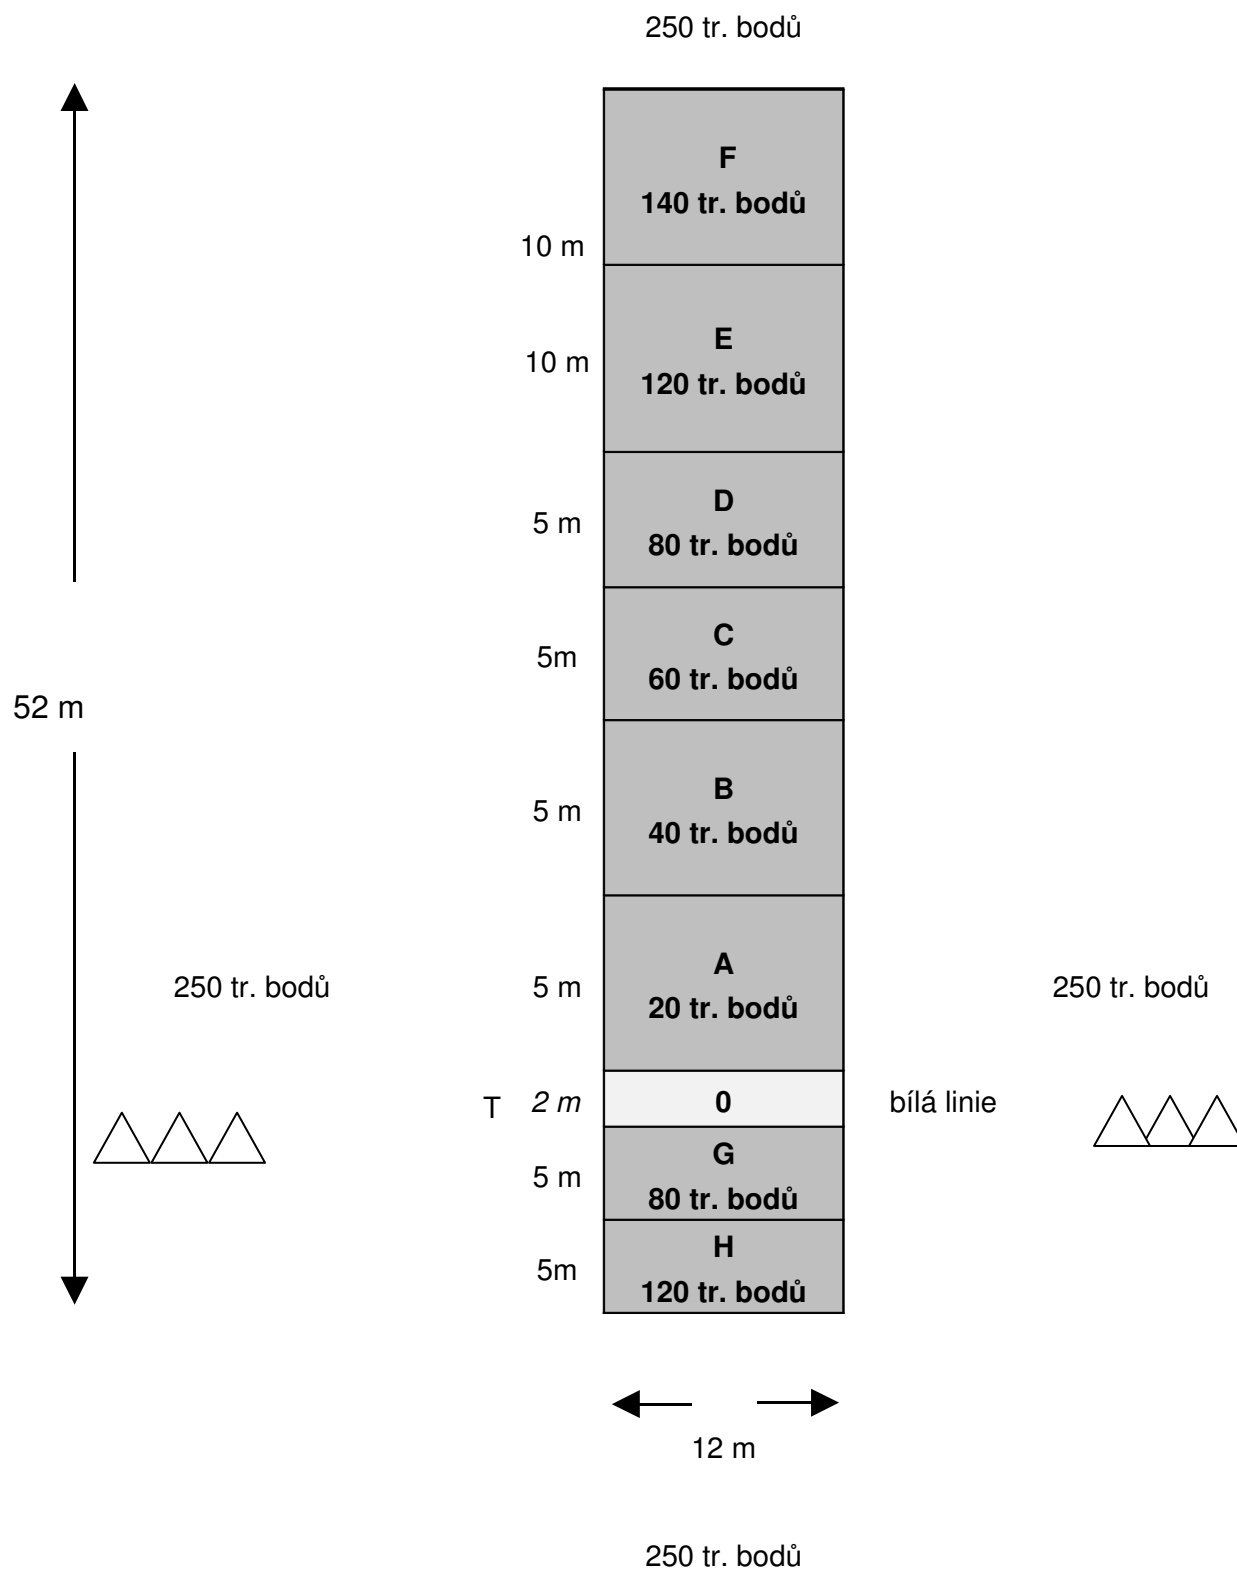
250 tr. bodů

F
140 tr. bodů

10 m

E
120 tr. bodů

10 m

D
80 tr. bodů

5 m

C
60 tr. bodů

5m

52 m

B
40 tr. bodů

5 m

250 tr. bodů

A
20 tr. bodů

5 m

250 tr. bodů

T 2 m

0

bílá linie

G
80 tr. bodů

5 m

H
120 tr. bodů

5m

12 m

250 tr. bodů